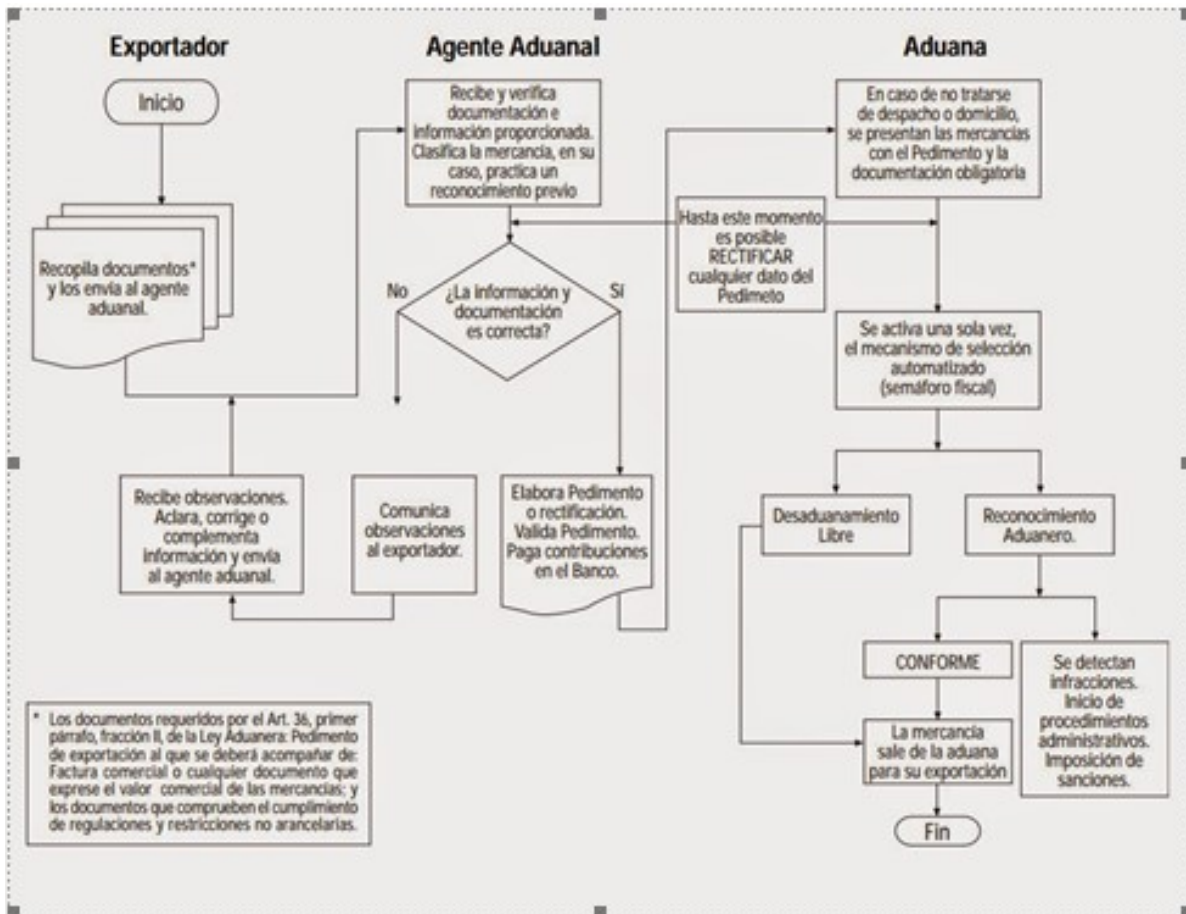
Exportador

Agente Aduanal

Aduana

Inicio

Recopila documentos* y los envía al agente aduanal.

Recibe y verifica documentación e información proporcionada. Clasifica la mercancía, en su caso, practica un reconocimiento previo

¿La información y documentación es correcta?

No

Sí

Recibe observaciones. Aclara, corrige o complementa información y envía al agente aduanal.

Comunica observaciones al exportador.

Elabora Pedimento o rectificación. Valida Pedimento. Paga contribuciones en el Banco.

Hasta este momento es posible RECTIFICAR cualquier dato del Pedimeto

En caso de no tratarse de despacho o domicilio, se presentan las mercancías con el Pedimento y la documentación obligatoria

Se activa una sola vez, el mecanismo de selección automatizado (semáforo fiscal)

Desaduanamiento Libre

Reconocimiento Aduanero.

CONFORME

Se detectan infracciones. Inicio de procedimientos administrativos. Imposición de sanciones.

La mercancía sale de la aduana para su exportación

Fin

* Los documentos requeridos por el Art. 36, primer párrafo, fracción II, de la Ley Aduanera: Pedimento de exportación al que se deberá acompañar de: Factura comercial o cualquier documento que exprese el valor comercial de las mercancías; y los documentos que comprueben el cumplimiento de regulaciones y restricciones no arancelarias.